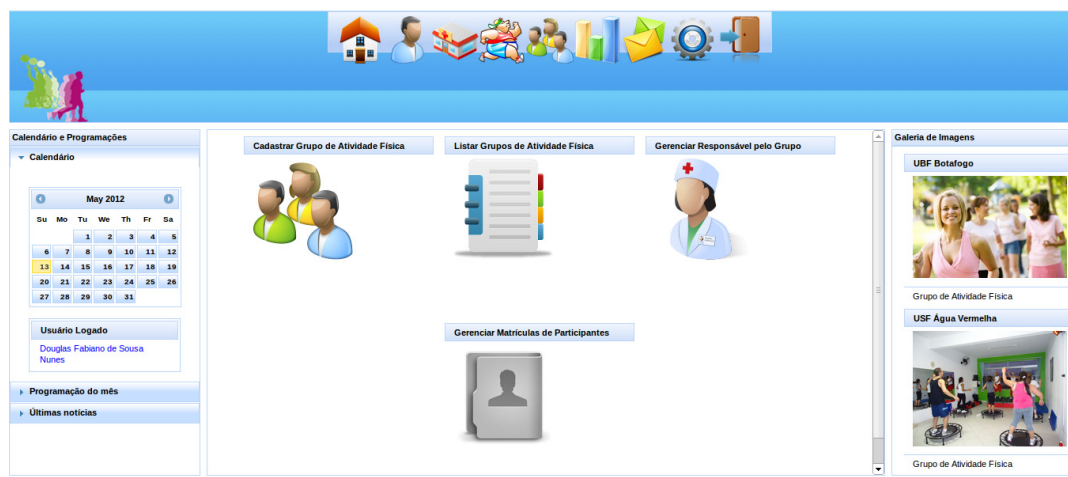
Calendário e Programações

Calendário

May 2012

| Su | Mo | Tu | We | Th | Fr | Sa |
|---|---|---|---|---|---|---|
| | | 1 | 2 | 3 | 4 | 5 |
| 6 | 7 | 8 | 9 | 10 | 11 | 12 |
| 13 | 14 | 15 | 16 | 17 | 18 | 19 |
| 20 | 21 | 22 | 23 | 24 | 25 | 26 |
| 27 | 28 | 29 | 30 | 31 | | |

Usuário Logado

Douglas Fabiano de Sousa Nunes

Programação do mês

Últimas notícias

Cadastrar Grupo de Atividade Física

Listar Grupos de Atividade Física

Gerenciar Responsável pelo Grupo

Gerenciar Matrículas de Participantes

Galeria de Imagens

UBF Botafogo

Grupo de Atividade Física

USF Água Vermelha

Grupo de Atividade Física